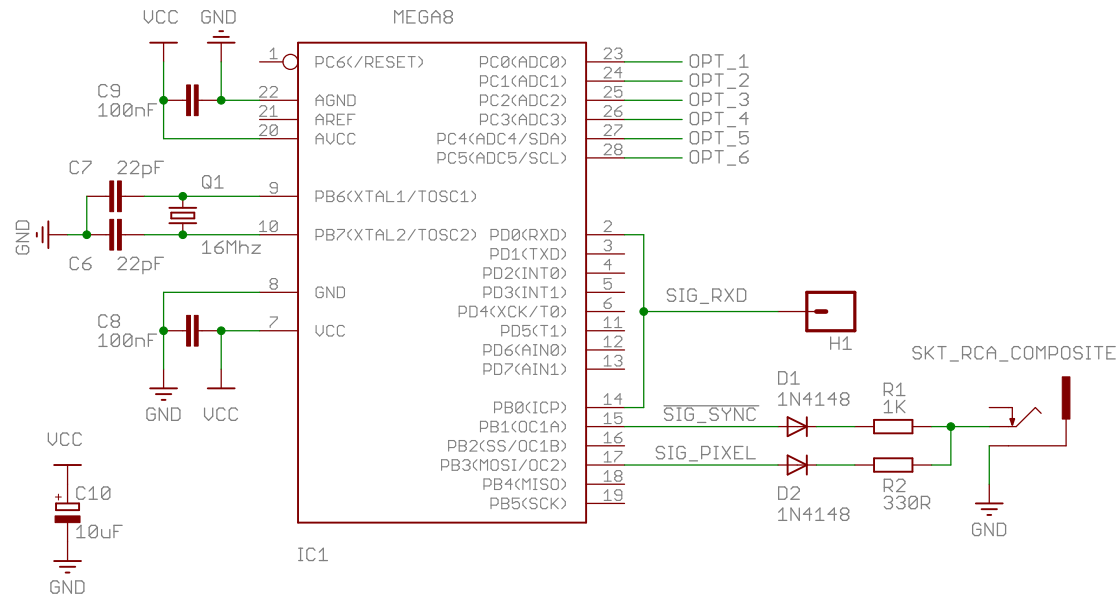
VCC GND

MEGA8

C9
100nF

1 PC6(/RESET)
22 AGND
21 AREF
20 AVCC

PC0(ADC0) 23 OPT_1
PC1(ADC1) 24 OPT_2
PC2(ADC2) 25 OPT_3
PC3(ADC3) 26 OPT_4
PC4(ADC4/SDA) 27 OPT_5
PC5(ADC5/SCL) 28 OPT_6

C7 22pF Q1
9 PB6(XTAL1/TOSC1)
GND
10 PB7(XTAL2/TOSC2)
C6 22pF 16Mhz

PD0(RXD) 2
PD1(TXD) 3
PD2(INT0) 4
PD3(INT1) 5
PD4(XCK/T0) 6
PD5(T1) 11
PD6(AIN0) 12
PD7(AIN1) 13

8 GND
C8
100nF
7 VCC

SIG_RXD
H1

GND VCC

SKT_RCA_COMPOSITE

VCC

C10
10uF

GND

PB0(ICP) 14
PB1(OC1A) 15
PB2(SS/OC1B) 16
PB3(MOSI/OC2) 17
PB4(MISO) 18
PB5(SCK) 19

D1
1N4148
$\overline{\text{SIG\_SYNC}}$
R1
1K

SIG_PIXEL
D2
1N4148
R2
330R

GND

IC1